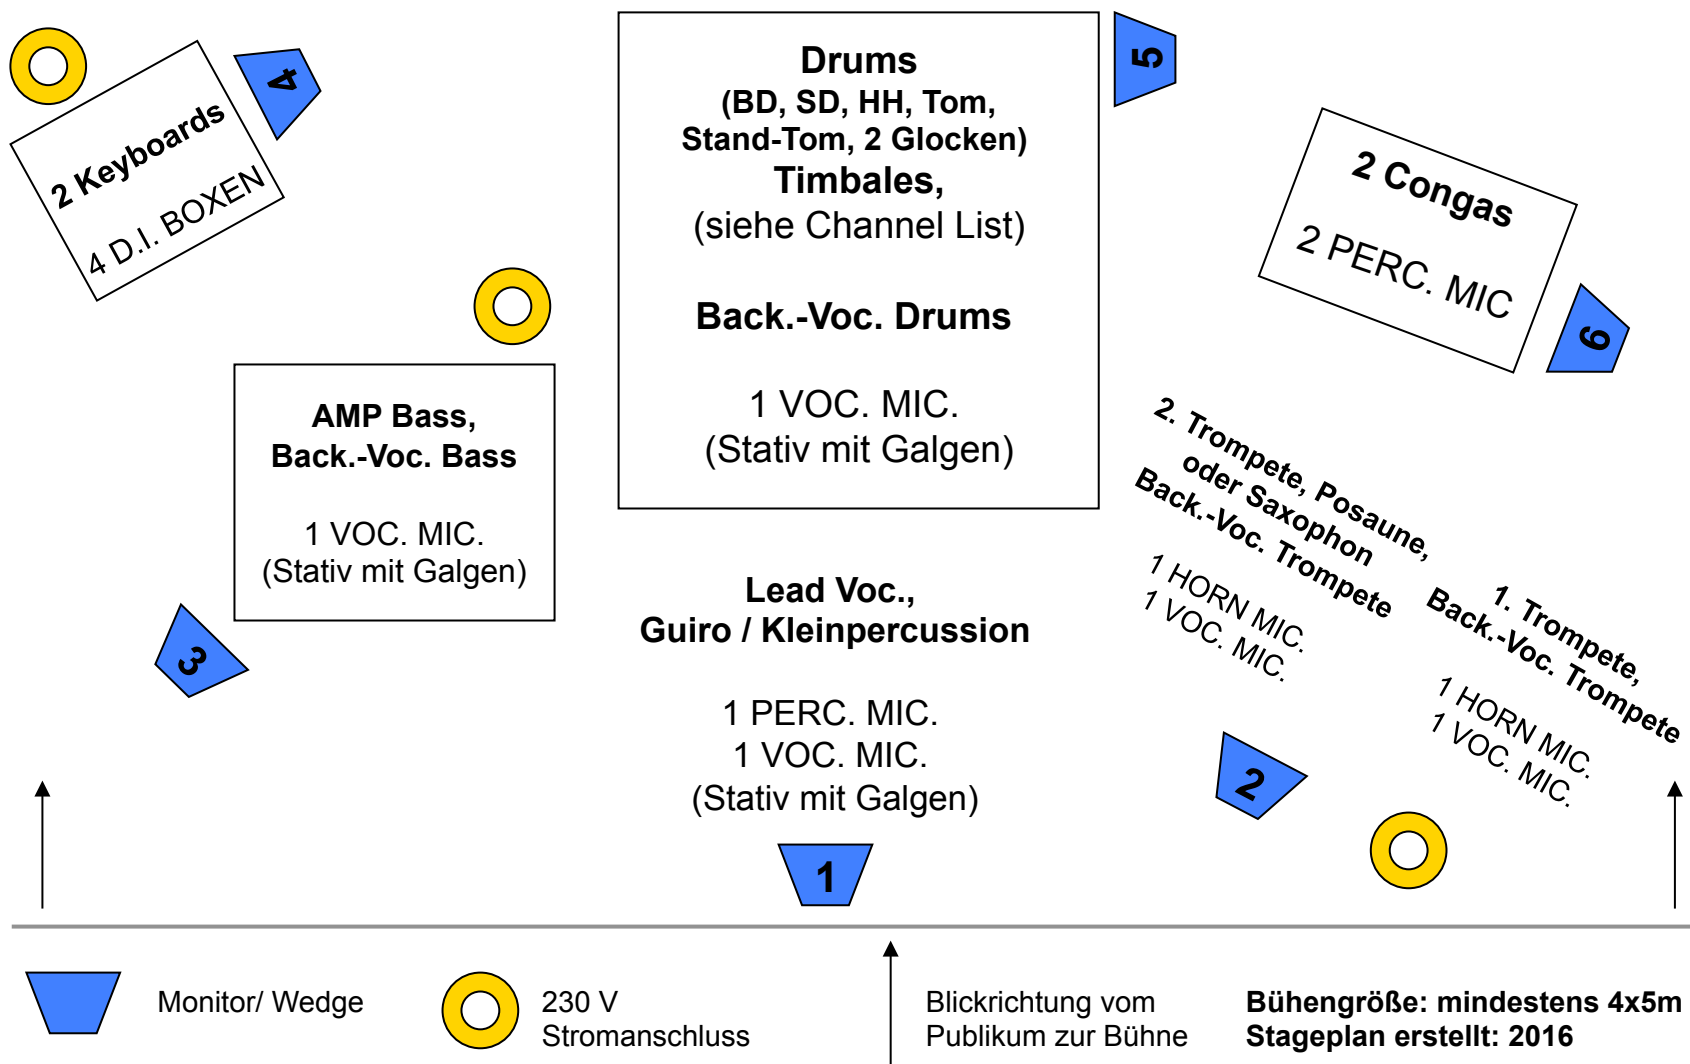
2 Keyboards
4 D.I. BOXEN

4

Drums
(BD, SD, HH, Tom, Stand-Tom, 2 Glocken)
Timbales,
(siehe Channel List)

Back.-Voc. Drums

1 VOC. MIC.
(Stativ mit Galgen)

5

2 Congas
2 PERC. MIC

6

AMP Bass,
Back.-Voc. Bass

1 VOC. MIC.
(Stativ mit Galgen)

3

2. Trompete, Posaune, oder Saxophon
Back.-Voc. Trompete

1 HORN MIC.
1 VOC. MIC.

1. Trompete,
Back.-Voc. Trompete

1 HORN MIC.
1 VOC. MIC.

Lead Voc.,
Guiro / Kleinpercussion

1 PERC. MIC.
1 VOC. MIC.
(Stativ mit Galgen)

2

1

Monitor/ Wedge

230 V
Stromanschluss

Blickrichtung vom Publikum zur Bühne

Bühengröße: mindestens 4x5m
Stageplan erstellt: 2016